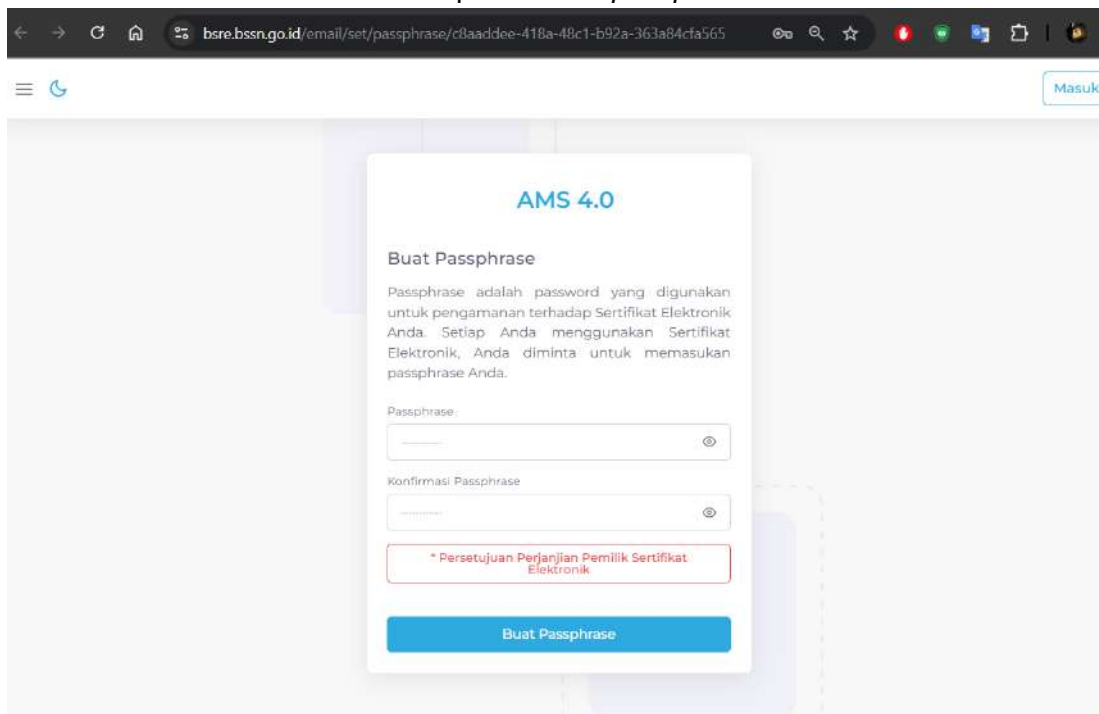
bsre.bssn.go.id/email/set/passphrase/c8aaddee-418a-48c1-b92a-363a84cfa565

Masuk

AMS 4.0

Buat Passphrase

Passphrase adalah password yang digunakan untuk pengamanan terhadap Sertifikat Elektronik Anda. Setiap Anda menggunakan Sertifikat Elektronik, Anda diminta untuk memasukan passphrase Anda.

Passphrase

Konfirmasi Passphrase

* Persetujuan Perjanjian Pemilik Sertifikat Elektronik

Buat Passphrase